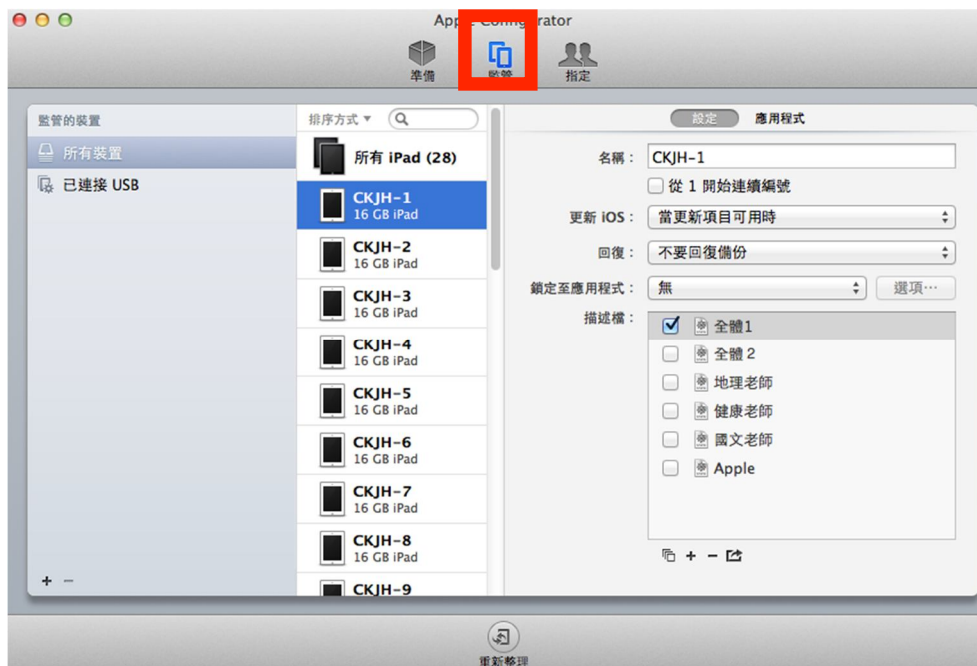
App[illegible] Configurator

準備 監管 指定

監管的裝置
所有裝置
已連接 USB

+ −

排序方式 ▾

所有 iPad (28)
CKJH-1
16 GB iPad
CKJH-2
16 GB iPad
CKJH-3
16 GB iPad
CKJH-4
16 GB iPad
CKJH-5
16 GB iPad
CKJH-6
16 GB iPad
CKJH-7
16 GB iPad
CKJH-8
16 GB iPad
CKJH-9

設定 應用程式

名稱： CKJH-1
從 1 開始連續編號
更新 iOS： 當更新項目可用時
回復： 不要回復備份
鎖定至應用程式： 無 選項⋯
描述檔：
全體1
全體 2
地理老師
健康老師
國文老師
Apple

+ −

重新整理